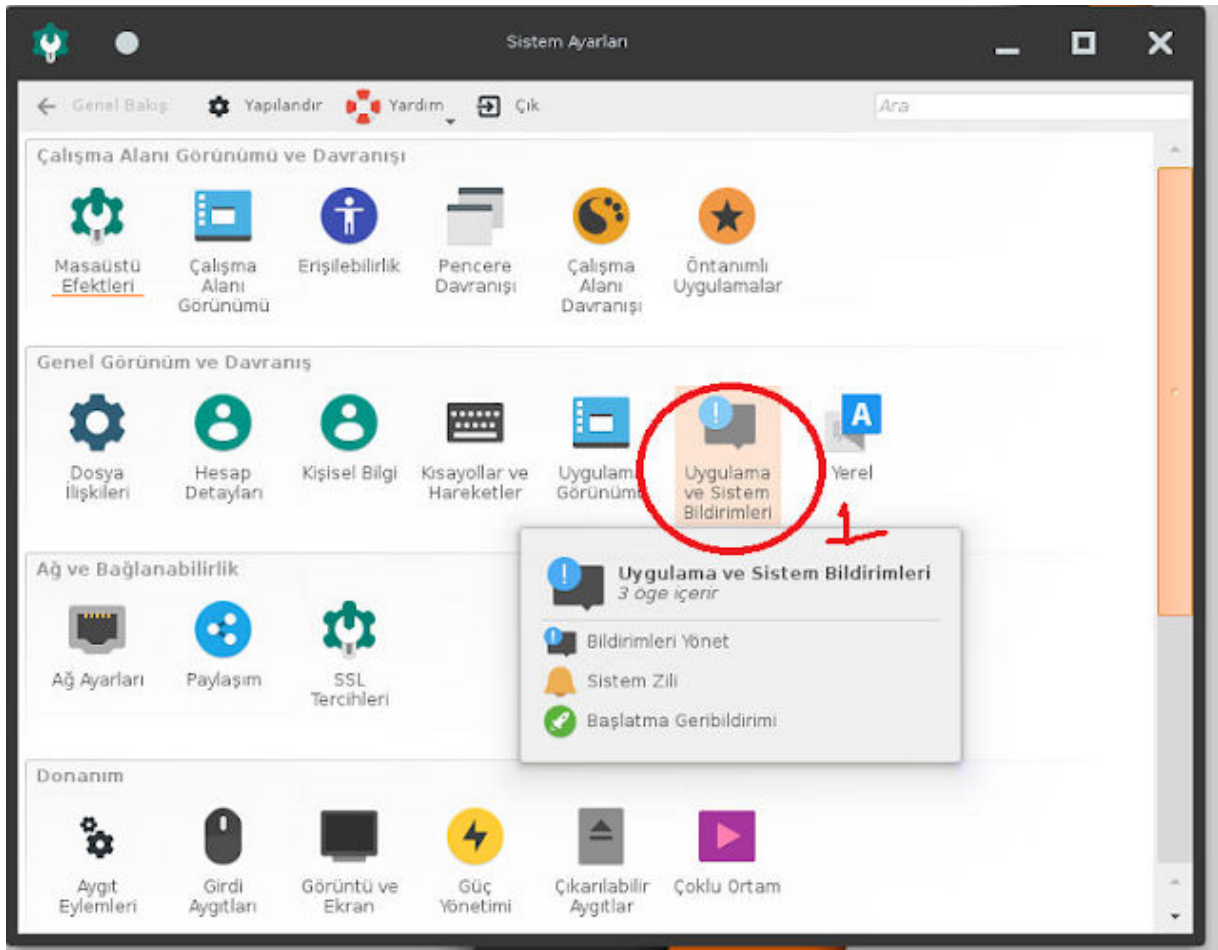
Sistem Ayarları

Genel Bakış Yapılandır Yardım Çık Ara

Çalışma Alanı Görünümü ve Davranışı

Masaüstü Efektleri
Çalışma Alanı Görünümü
Erişilebilirlik
Pencere Davranışı
Çalışma Alanı Davranışı
Öntanımlı Uygulamalar

Genel Görünüm ve Davranış

Dosya İlişkileri
Hesap Detayları
Kişisel Bilgi
Kısayollar ve Hareketler
Uygulama Görünümü
Uygulama ve Sistem Bildirimleri
Yerel

1

Uygulama ve Sistem Bildirimleri
3 öge içerir
Bildirimleri Yönet
Sistem Zili
Başlatma Geribildirimi

Ağ ve Bağlanabilirlik

Ağ Ayarları
Paylaşım
SSL Tercihleri

Donanım

Aygıt Eylemleri
Girdi Aygıtları
Görüntü ve Ekran
Güç Yönetimi
Çıkarılabilir Aygıtlar
Çoklu Ortam